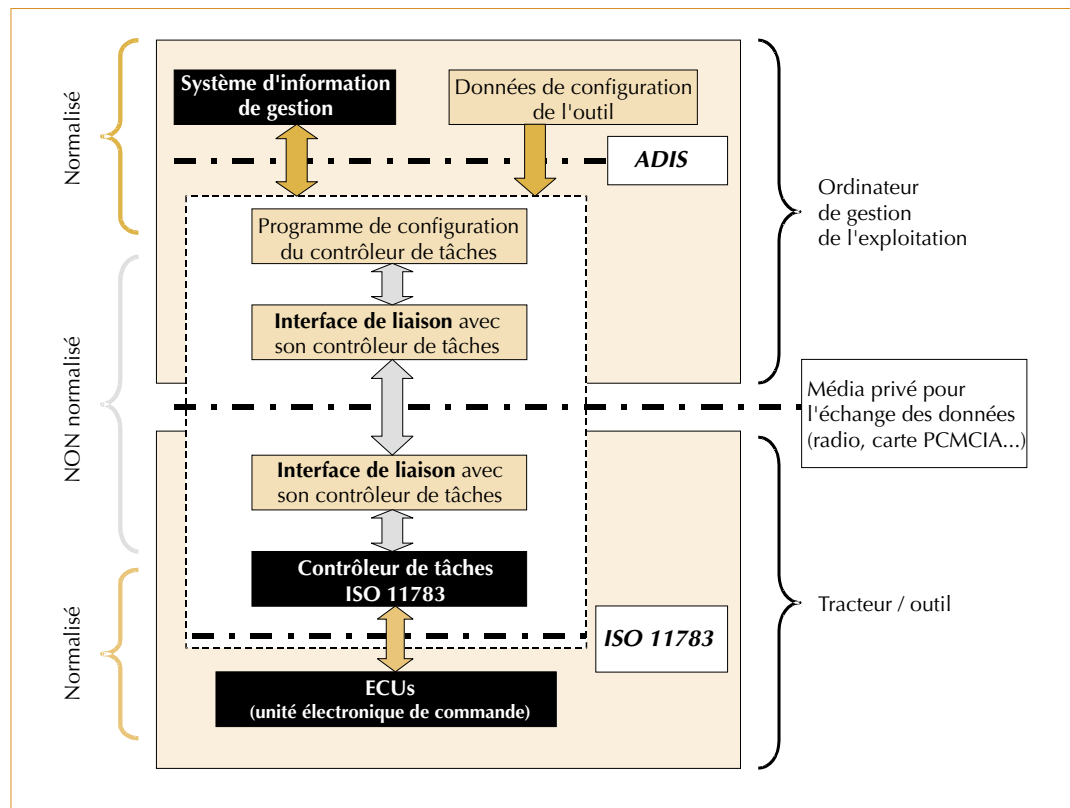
Normalisé

Système d'information de gestion

Données de configuration de l'outil

ADIS

Ordinateur de gestion de l'exploitation

NON normalisé

Programme de configuration du contrôleur de tâches

Interface de liaison avec son contrôleur de tâches

Média privé pour l'échange des données (radio, carte PCMCIA...)

Interface de liaison avec son contrôleur de tâches

Normalisé

Contrôleur de tâches ISO 11783

ISO 11783

Tracteur / outil

ECUs (unité électronique de commande)